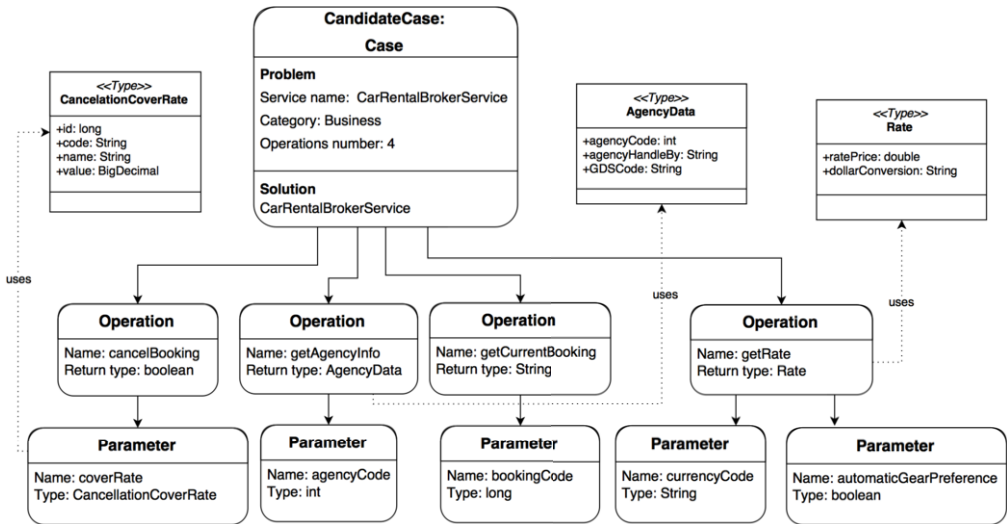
CandidateCase:
Case

Problem
Service name: CarRentalBrokerService
Category: Business
Operations number: 4

Solution
CarRentalBrokerService

<<Type>>
CancelationCoverRate

+id: long
+code: String
+name: String
+value: BigDecimal

<<Type>>
AgencyData

+agencyCode: int
+agencyHandleBy: String
+GDSCode: String

<<Type>>
Rate

+ratePrice: double
+dollarConversion: String

uses

uses

uses

Operation
Name: cancelBooking
Return type: boolean

Operation
Name: getAgencyInfo
Return type: AgencyData

Operation
Name: getCurrentBooking
Return type: String

Operation
Name: getRate
Return type: Rate

Parameter
Name: coverRate
Type: CancellationCoverRate

Parameter
Name: agencyCode
Type: int

Parameter
Name: bookingCode
Type: long

Parameter
Name: currencyCode
Type: String

Parameter
Name: automaticGearPreference
Type: boolean